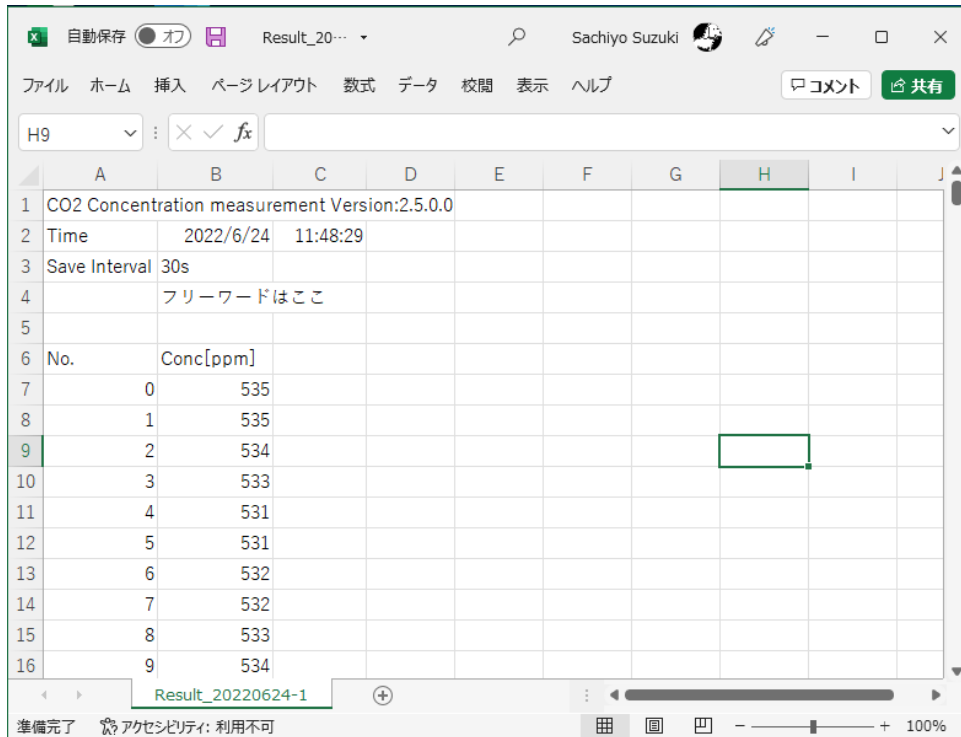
自動保存 オフ Result_20··· Sachiyo Suzuki

ファイル ホーム 挿入 ページレイアウト 数式 データ 校閲 表示 ヘルプ コメント 共有

H9 $f_x$

| | A | B | C | D | E | F | G | H | I | J |
|---|---|---|---|---|---|---|---|---|---|---|
| 1 | CO2 Concentration measurement Version:2.5.0.0 | | | | | | | | | |
| 2 | Time | 2022/6/24 | 11:48:29 | | | | | | | |
| 3 | Save Interval | 30s | | | | | | | | |
| 4 | | フリーワードはここ | | | | | | | | |
| 5 | | | | | | | | | | |
| 6 | No. | Conc[ppm] | | | | | | | | |
| 7 | 0 | 535 | | | | | | | | |
| 8 | 1 | 535 | | | | | | | | |
| 9 | 2 | 534 | | | | | | | | |
| 10 | 3 | 533 | | | | | | | | |
| 11 | 4 | 531 | | | | | | | | |
| 12 | 5 | 531 | | | | | | | | |
| 13 | 6 | 532 | | | | | | | | |
| 14 | 7 | 532 | | | | | | | | |
| 15 | 8 | 533 | | | | | | | | |
| 16 | 9 | 534 | | | | | | | | |

Result_20220624-1

準備完了 アクセシビリティ: 利用不可 100%